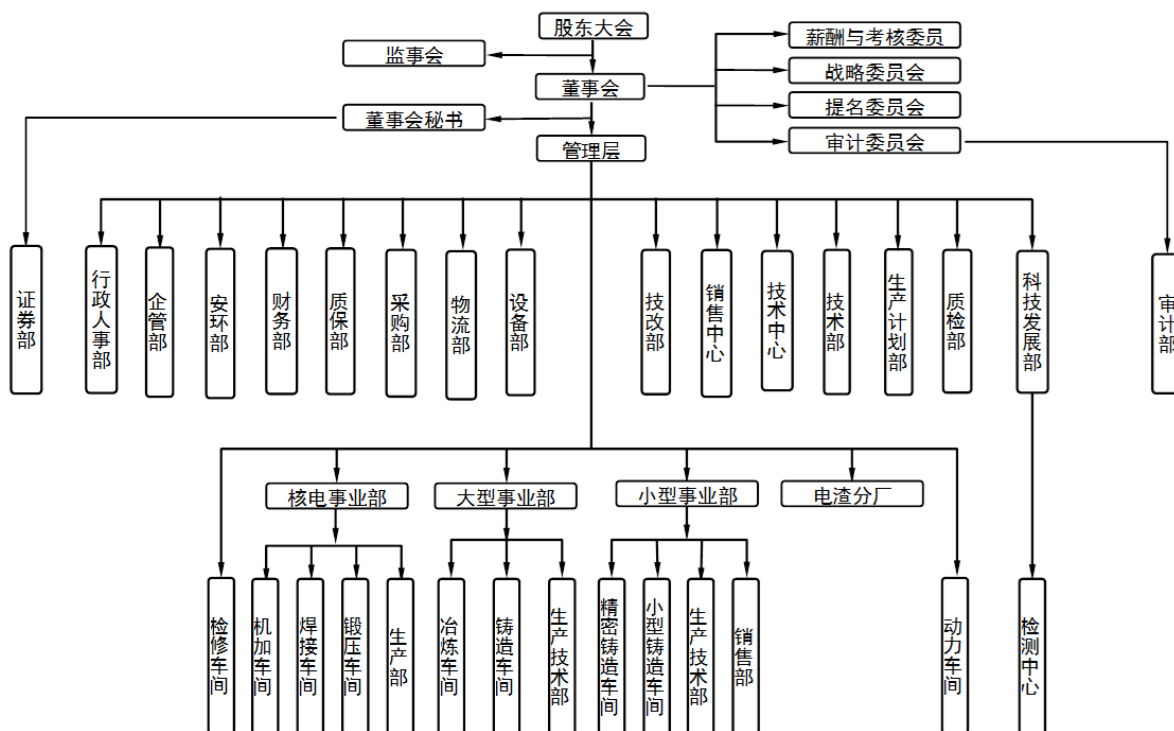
股东大会

监事会

董事会

薪酬与考核委员

战略委员会

提名委员会

审计委员会

董事会秘书

管理层

证券部

行政人事部

企管部

安环部

财务部

质保部

采购部

物流部

设备部

技改部

销售中心

技术中心

技术部

生产计划部

质检部

科技发展部

审计部

核电事业部

大型事业部

小型事业部

电渣分厂

检修车间

机加车间

焊接车间

锻压车间

生产部

冶炼车间

铸造车间

生产技术部

精密铸造车间

小型铸造车间

生产技术部

销售部

动力车间

检测中心